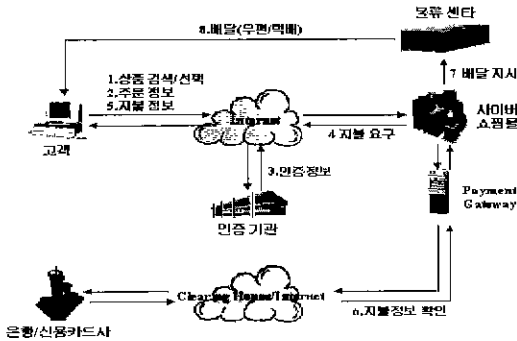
물류 센타

8.배달(우편/택배)

7 배달 지시

1.상품 검색/선택
2.주문 정보
5.지불 정보

Internet

4 지불 요구

사이버 쇼핑몰

고객

3.인증 정보

인증 기관

Payment Gateway

Clearing House/Internet

6.지불정보 확인

은행/신용카드사